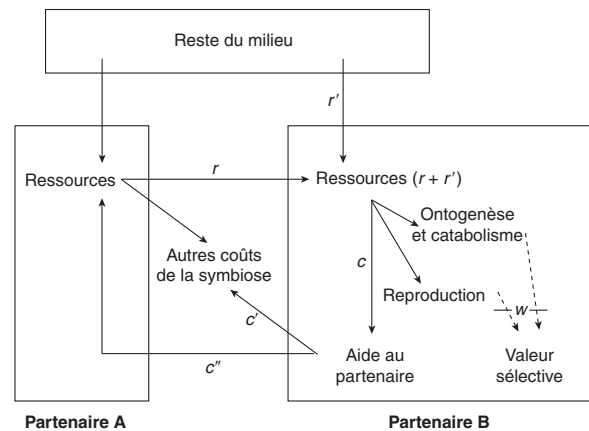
Reste du milieu

$r'$

Ressources

$r$

Ressources ($r + r'$)

Ontogenèse et catabolisme

Autres coûts de la symbiose

$c$

Reproduction

$w$

$c'$

$c''$

Aide au partenaire

Valeur sélective

Partenaire A

Partenaire B